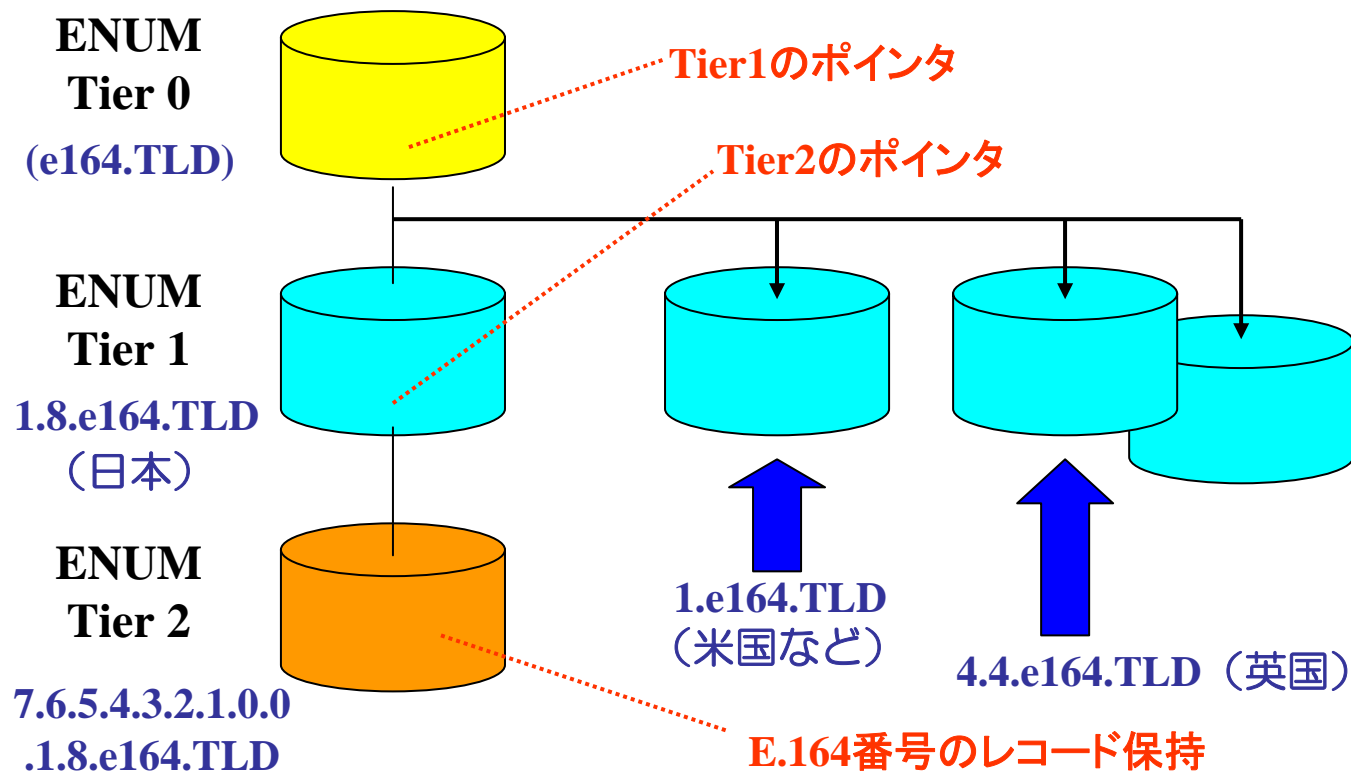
ENUM
Tier 0
(e164.TLD)

Tier1のポインタ

Tier2のポインタ

ENUM
Tier 1
1.8.e164.TLD
（日本）

ENUM
Tier 2
7.6.5.4.3.2.1.0.0
.1.8.e164.TLD

1.e164.TLD
（米国など）

4.4.e164.TLD（英国）

E.164番号のレコード保持